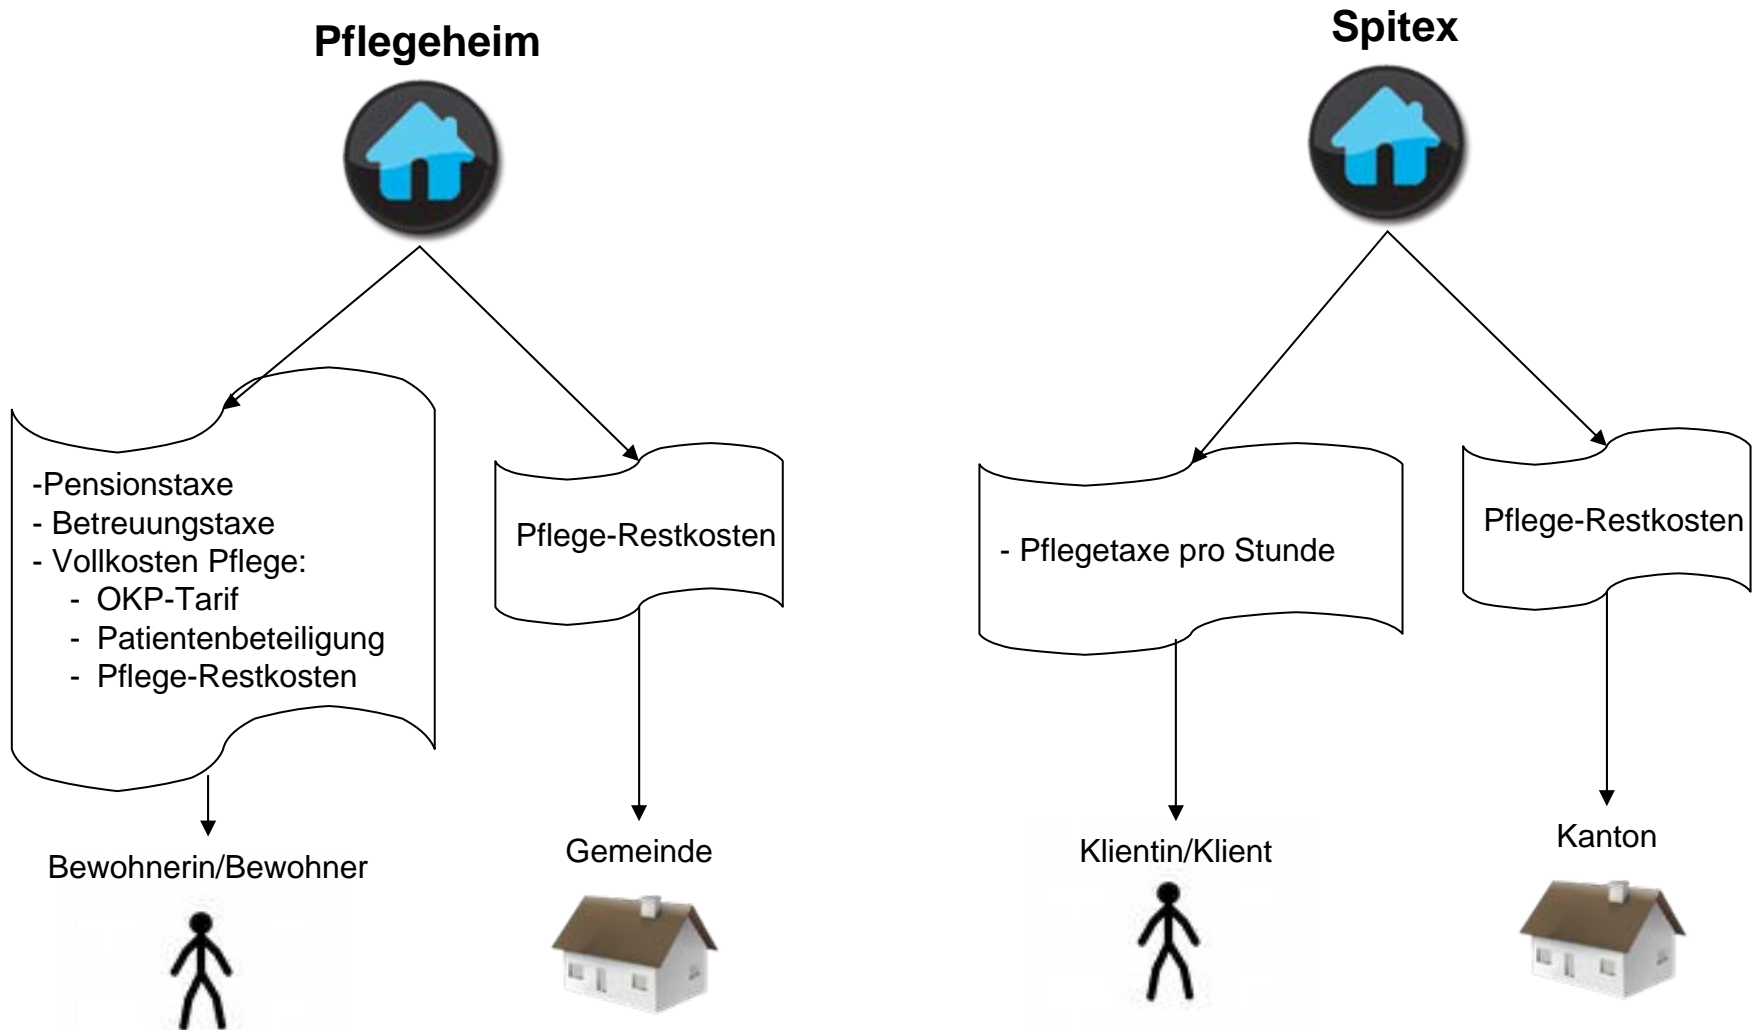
Pflegeheim

-Pensionstaxe
- Betreuungstaxe
- Vollkosten Pflege:
- OKP-Tarif
- Patientenbeteiligung
- Pflege-Restkosten

Bewohnerin/Bewohner

Pflege-Restkosten

Gemeinde

Spitex

- Pflegetaxe pro Stunde

Klientin/Klient

Pflege-Restkosten

Kanton